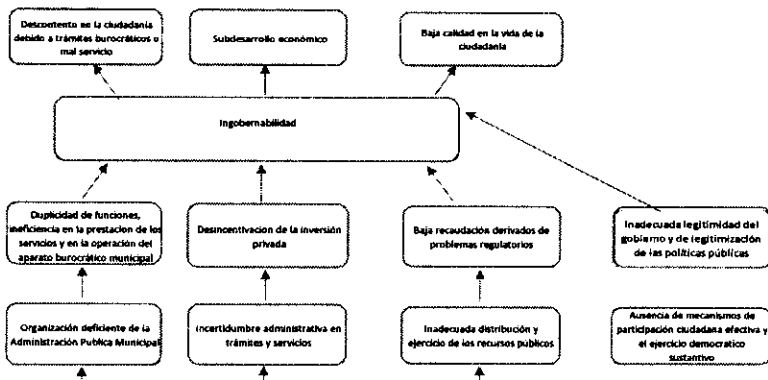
Descontento en la ciudadanía debido a trámites burocráticos o mal servicio

Subdesarrollo económico

Baja calidad en la vida de la ciudadanía

Ingobernabilidad

Duplicidad de funciones, ineficiencia en la prestacion de los servicios y en la operación del aparato burocrático municipal

Desincentivacion de la inversión privada

Baja recaudación derivados de problemas regulatorios

Inadecuada legitimidad del gobierno y de legitimización de las políticas públicas

Organización deficiente de la Administración Publica Municipal

Incertidumbre administrativa en trámites y servicios

Inadecuada distribución y ejercicio de los recursos públicos

Ausencia de mecanismos de participación ciudadana efectiva y el ejercicio democratico sustantivo